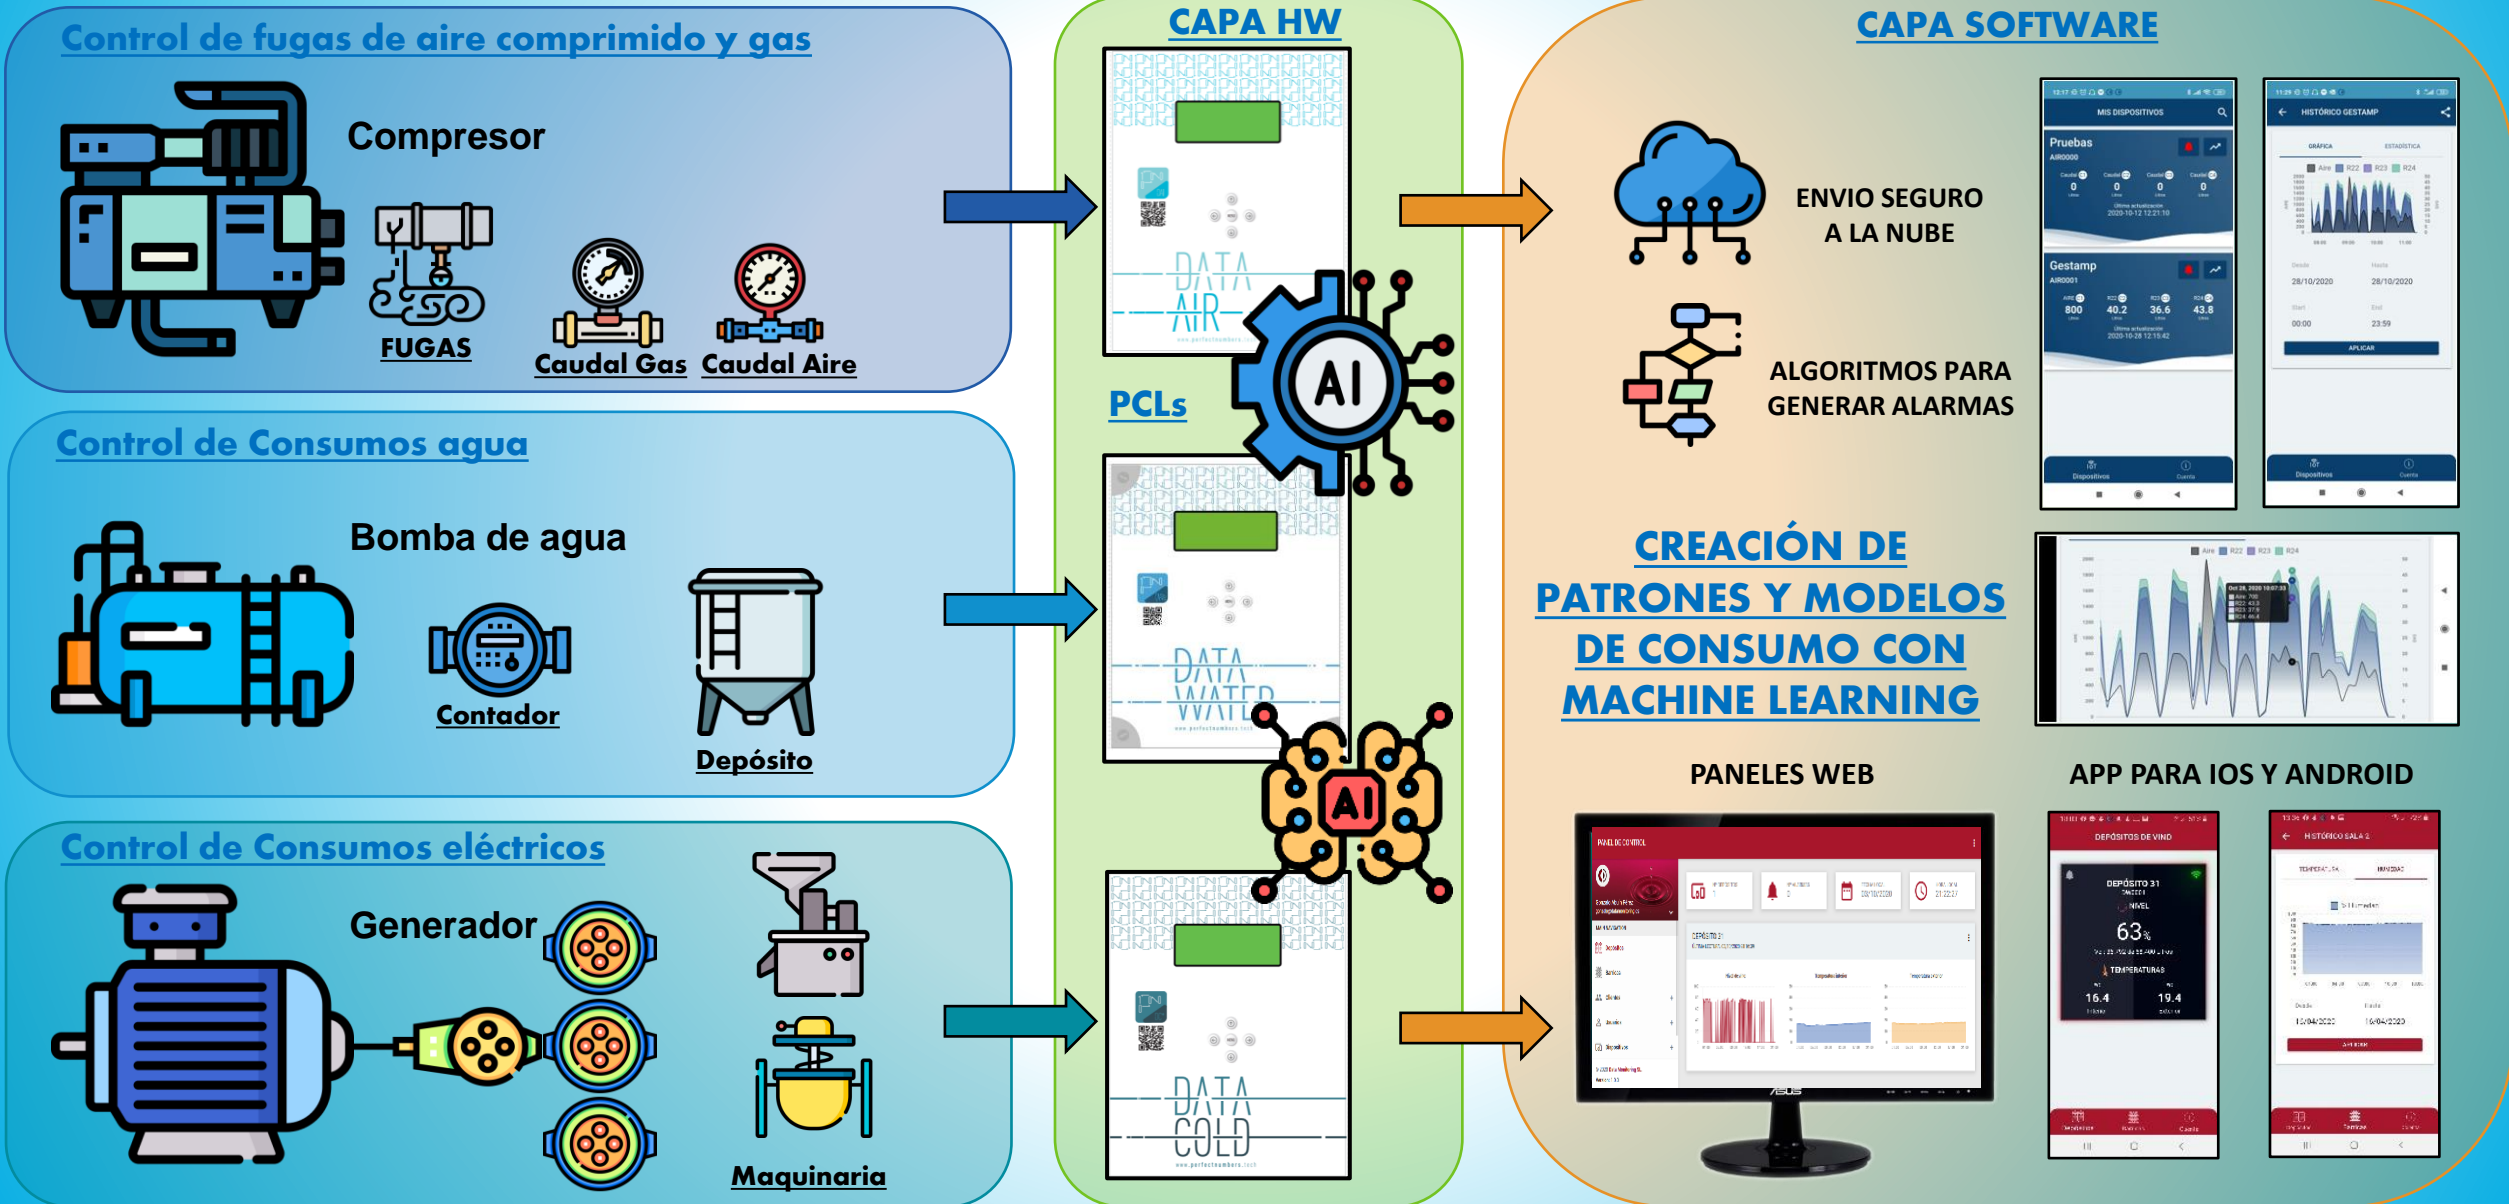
Control de fugas de aire comprimido y gas

Compresor

FUGAS

Caudal Gas

Caudal Aire

Control de Consumos agua

Bomba de agua

Contador

Depósito

Control de Consumos eléctricos

Generador

Maquinaria

CAPA HW

DATA AIR

PCLs

AI

DATA WATER

AI

DATA COLD

CAPA SOFTWARE

ENVIO SEGURO A LA NUBE

ALGORITMOS PARA GENERAR ALARMAS

MIS DISPOSITIVOS

Pruebas

Gestamp

800

40.2

36.6

43.8

HISTÓRICO GESTAMP

28/10/2020

28/10/2020

00:00

23:59

APLICAR

CREACIÓN DE PATRONES Y MODELOS DE CONSUMO CON MACHINE LEARNING

PANELES WEB

APP PARA IOS Y ANDROID

DEPÓSITOS DE VINO

DEPÓSITO 31

63%

TEMPERATURAS

16.4

19.4

HISTÓRICO SALA 2